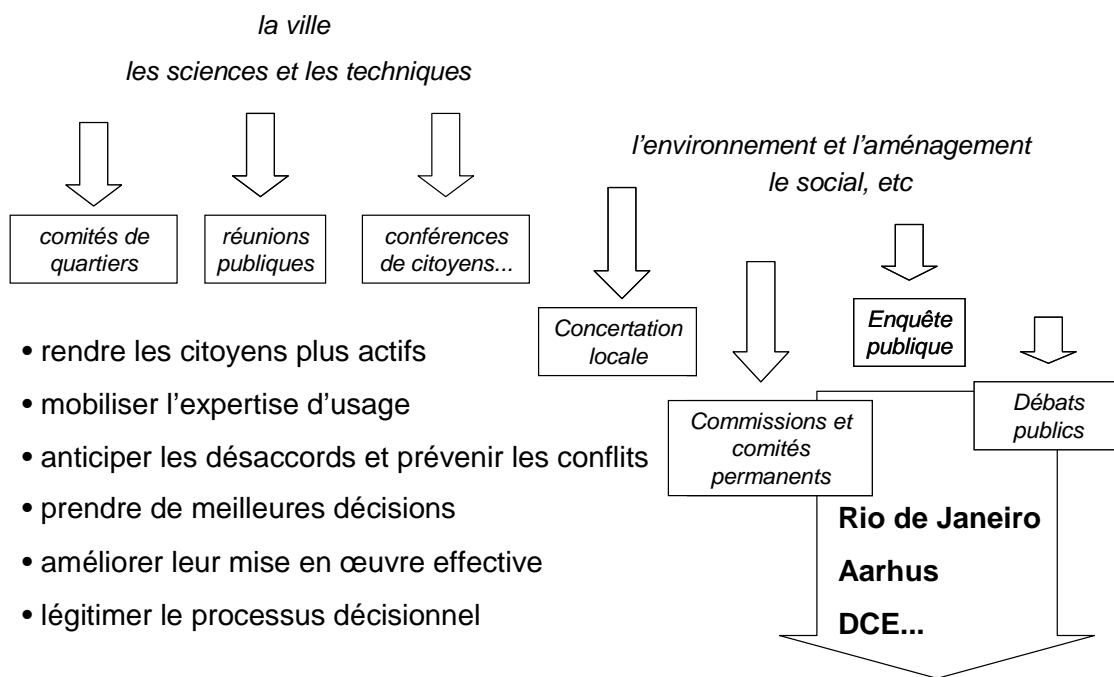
la ville

les sciences et les techniques

comités de quartiers

réunions publiques

conférences de citoyens...

l'environnement et l'aménagement

le social, etc

Concertation locale

Enquête publique

Commissions et comités permanents

Débats publics

• rendre les citoyens plus actifs

• mobiliser l'expertise d'usage

• anticiper les désaccords et prévenir les conflits

• prendre de meilleures décisions

• améliorer leur mise en œuvre effective

• légitimer le processus décisionnel

Rio de Janeiro

Aarhus

DCE...